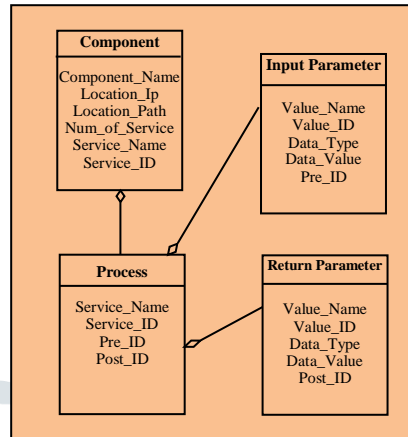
Component

Component_Name
Location_Ip
Location_Path
Num_of_Service
Service_Name
Service_ID

Input Parameter

Value_Name
Value_ID
Data_Type
Data_Value
Pre_ID

Process

Service_Name
Service_ID
Pre_ID
Post_ID

Return Parameter

Value_Name
Value_ID
Data_Type
Data_Value
Post_ID